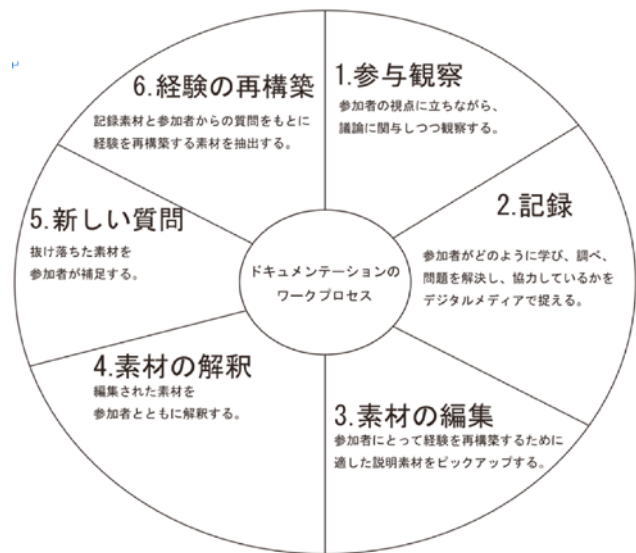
6.経験の再構築
記録素材と参加者からの質問をもとに経験を再構築する素材を抽出する。

1.参与観察
参加者の視点に立ちながら、議論に関与しつつ観察する。

5.新しい質問
抜け落ちた素材を参加者が補足する。

ドキュメンテーションのワークプロセス

2.記録
参加者がどのように学び、調べ、問題を解決し、協力しているかをデジタルメディアで捉える。

4.素材の解釈
編集された素材を参加者とともに解釈する。

3.素材の編集
参加者にとって経験を再構築するために適した説明素材をピックアップする。